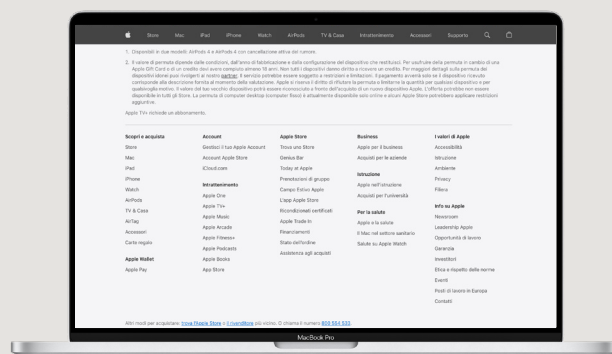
Store Mac iPad iPhone Watch AirPods TV & Casa Intrattenimento Accessori Supporto

1. Disponibili su due modelli: AirPods 4 e AirPods 4 con cancellazione attiva del rumore.

2. Il valore di permuta dipende dalle condizioni, dall'anno di fabbricazione e dalla configurazione del dispositivo che restituisci. Per usufruire della permuta in cambio di una Apple Gift Card o di un credito devi avere compiuto almeno 18 anni. Non tutti i dispositivi danno diritto a ricevere un credito. Per maggiori dettagli sulla permuta dei dispositivi idonei puoi rivolgerti al nostro partner. Il servizio potrebbe essere soggetto a restrizioni e limitazioni. Il pagamento avverrà solo se il dispositivo ricevuto corrisponde alla descrizione fornita al momento della valutazione. Apple si riserva il diritto di rifiutare la permuta o limitarne la quantità per qualsiasi dispositivo e per qualsivoglia motivo. Il valore del tuo vecchio dispositivo potrà essere riconosciuto a fronte dell'acquisto di un nuovo dispositivo Apple. L'offerta potrebbe non essere disponibile in tutti gli Store. La permuta di computer desktop (computer fissi) è attualmente disponibile solo online e alcuni Apple Store potrebbero applicare restrizioni aggiuntive.

Apple TV+ richiede un abbonamento.

Scopri e acquista
Store
Mac
iPad
iPhone
Watch
AirPods
TV & Casa
AirTag
Accessori
Carte regalo

Apple Wallet
Apple Pay

Account
Gestisci il tuo Apple Account
Account Apple Store
iCloud.com

Intrattenimento
Apple One
Apple TV+
Apple Music
Apple Arcade
Apple Fitness+
Apple Podcasts
Apple Books
App Store

Apple Store
Trova uno Store
Genius Bar
Today at Apple
Prenotazioni di gruppo
Campo Estivo Apple
L'app Apple Store
Ricondizionati certificati
Apple Trade In
Finanziamenti
Stato dell'ordine
Assistenza agli acquisti

Business
Apple per il business
Acquisti per le aziende

Istruzione
Apple nell'istruzione
Acquisti per l'università

Per la salute
Apple e la salute
Il Mac nel settore sanitario
Salute su Apple Watch

I valori di Apple
Accessibilità
Istruzione
Ambiente
Privacy
Filiera

Info su Apple
Newsroom
Leadership Apple
Opportunità di lavoro
Garanzia
Investitori
Etica e rispetto delle norme
Eventi
Posti di lavoro in Europa
Contatti

Altri modi per acquistare: trova l'Apple Store o il rivenditore più vicino. O chiama il numero 800 554 533.

MacBook Pro